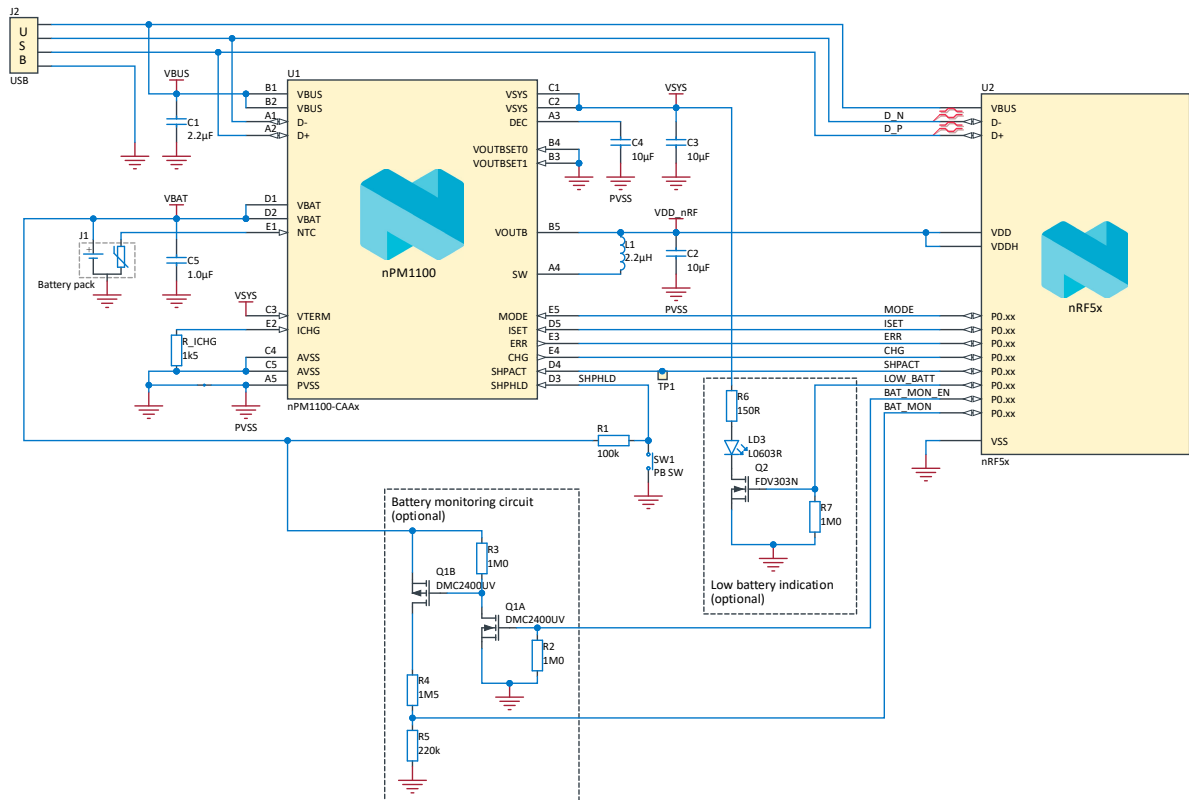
J2
U
S
B
USB

VBUS
C1
2.2µF

U1
B1 VBUS
B2 VBUS
A1 D-
A2 D+
D1 VBAT
D2 VBAT
E1 NTC
C3 VTERM
E2 ICHG
C4 AVSS
C5 AVSS
A5 PVSS

VBAT
J1
Battery pack
C5
1.0µF
VSYS
R_ICHG
1k5
PVSS

nPM1100
nPM1100-CAAx

VSYS C1
VSYS C2
DEC A3
VOUTBSET0 B4
VOUTBSET1 B3
VOUTB B5
SW A4
MODE E5
ISET D5
ERR E3
CHG E4
SHPACT D4
SHPHLD D3

VSYS
C4
10µF
PVSS
C3
10µF
VDD_nRF
L1
2.2µH
C2
10µF
PVSS

SHPHLD
TP1
R1
100k
SW1
PB SW

U2
D_N
D_P
VBUS
D-
D+
VDD
VDDH
MODE
ISET
ERR
CHG
SHPACT
LOW_BATT
BAT_MON_EN
BAT_MON
P0.xx
P0.xx
P0.xx
P0.xx
P0.xx
P0.xx
P0.xx
P0.xx
VSS
nRF5x
nRF5x

R6
150R
LD3
L0603R
Q2
FDV303N
R7
1M0
Low battery indication
(optional)

Battery monitoring circuit
(optional)
R3
1M0
Q1B
DMC2400UV
Q1A
DMC2400UV
R2
1M0
R4
1M5
R5
220k